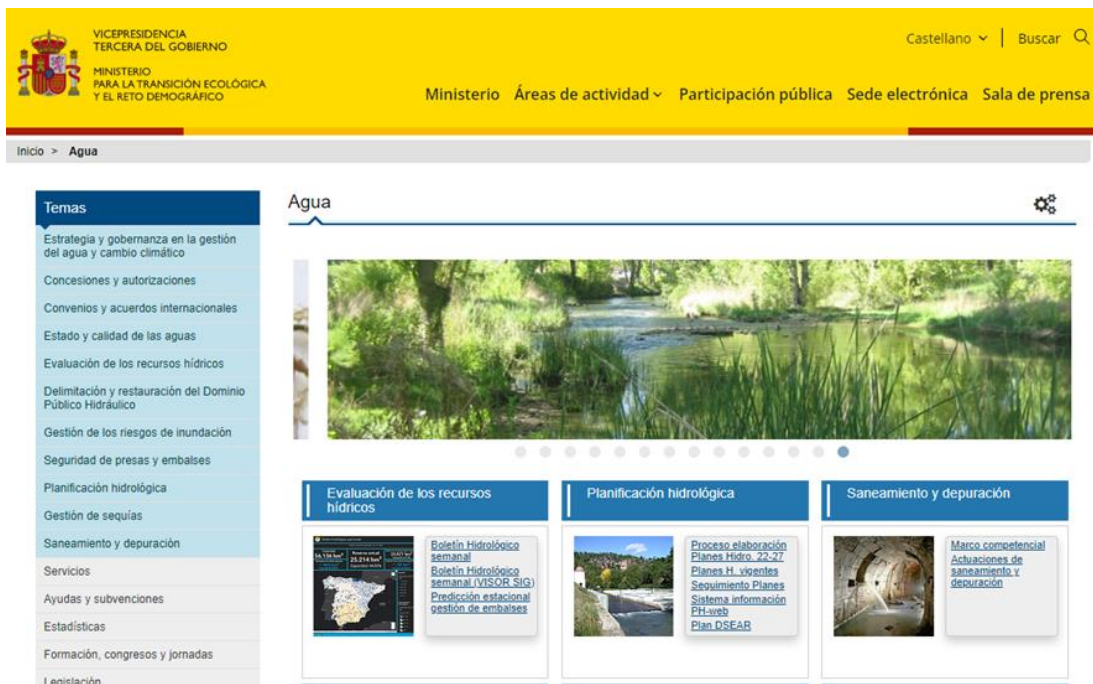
VICEPRESIDENCIA
TERCERA DEL GOBIERNO

MINISTERIO
PARA LA TRANSICIÓN ECOLÓGICA
Y EL RETO DEMOGRÁFICO

Castellano | Buscar

Ministerio Áreas de actividad Participación pública Sede electrónica Sala de prensa

Inicio > Agua

Temas

Estrategia y gobernanza en la gestión del agua y cambio climático
Concesiones y autorizaciones
Convenios y acuerdos internacionales
Estado y calidad de las aguas
Evaluación de los recursos hídricos
Delimitación y restauración del Dominio Público Hidráulico
Gestión de los riesgos de inundación
Seguridad de presas y embalses
Planificación hidrológica
Gestión de sequías
Saneamiento y depuración
Servicios
Ayudas y subvenciones
Estadísticas
Formación, congresos y jornadas
Legislación

Agua

Evaluación de los recursos hídricos

Boletín Hidrológico semanal
Boletín Hidrológico semanal (VISOR SIG)
Predicción estacional gestión de embalses

Planificación hidrológica

Proceso elaboración Planes Hidro. 22-27
Planes H. vigentes
Seguimiento Planes
Sistema información PH-web
Plan DSEAR

Saneamiento y depuración

Marco competencial
Actuaciones de saneamiento y depuración